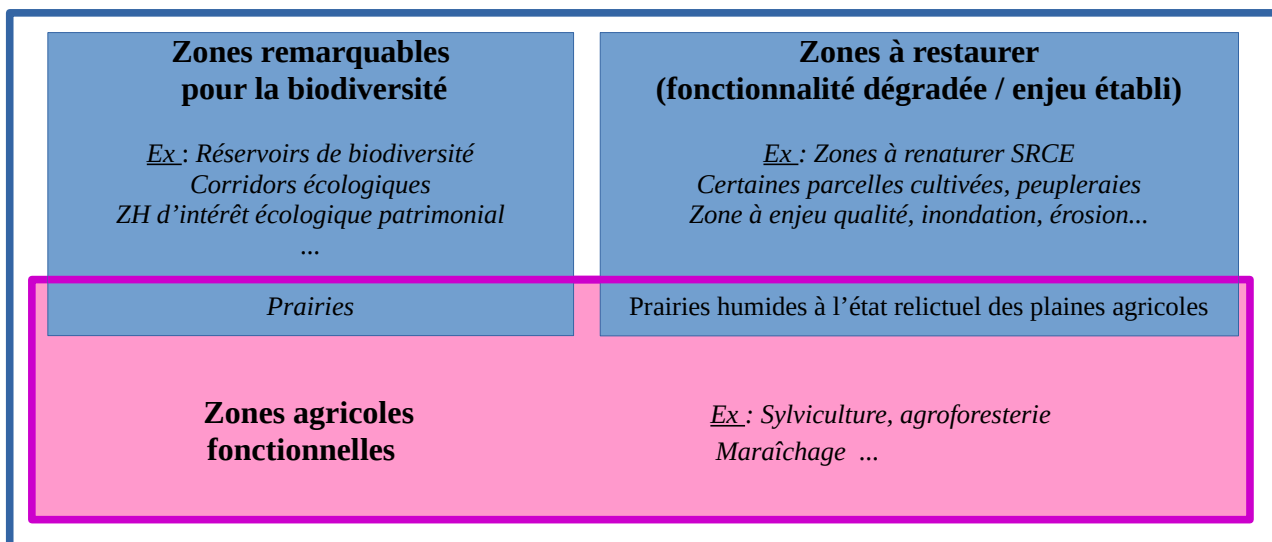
Zones remarquables pour la biodiversité

Ex : Réservoirs de biodiversité
Corridors écologiques
ZH d'intérêt écologique patrimonial
...

Prairies

Zones à restaurer (fonctionnalité dégradée / enjeu établi)

Ex : Zones à renaturer SRCE
Certaines parcelles cultivées, peupleraies
Zone à enjeu qualité, inondation, érosion...

Prairies humides à l'état relictuel des plaines agricoles

Zones agricoles fonctionnelles

Ex : Sylviculture, agroforesterie
Maraîchage ...